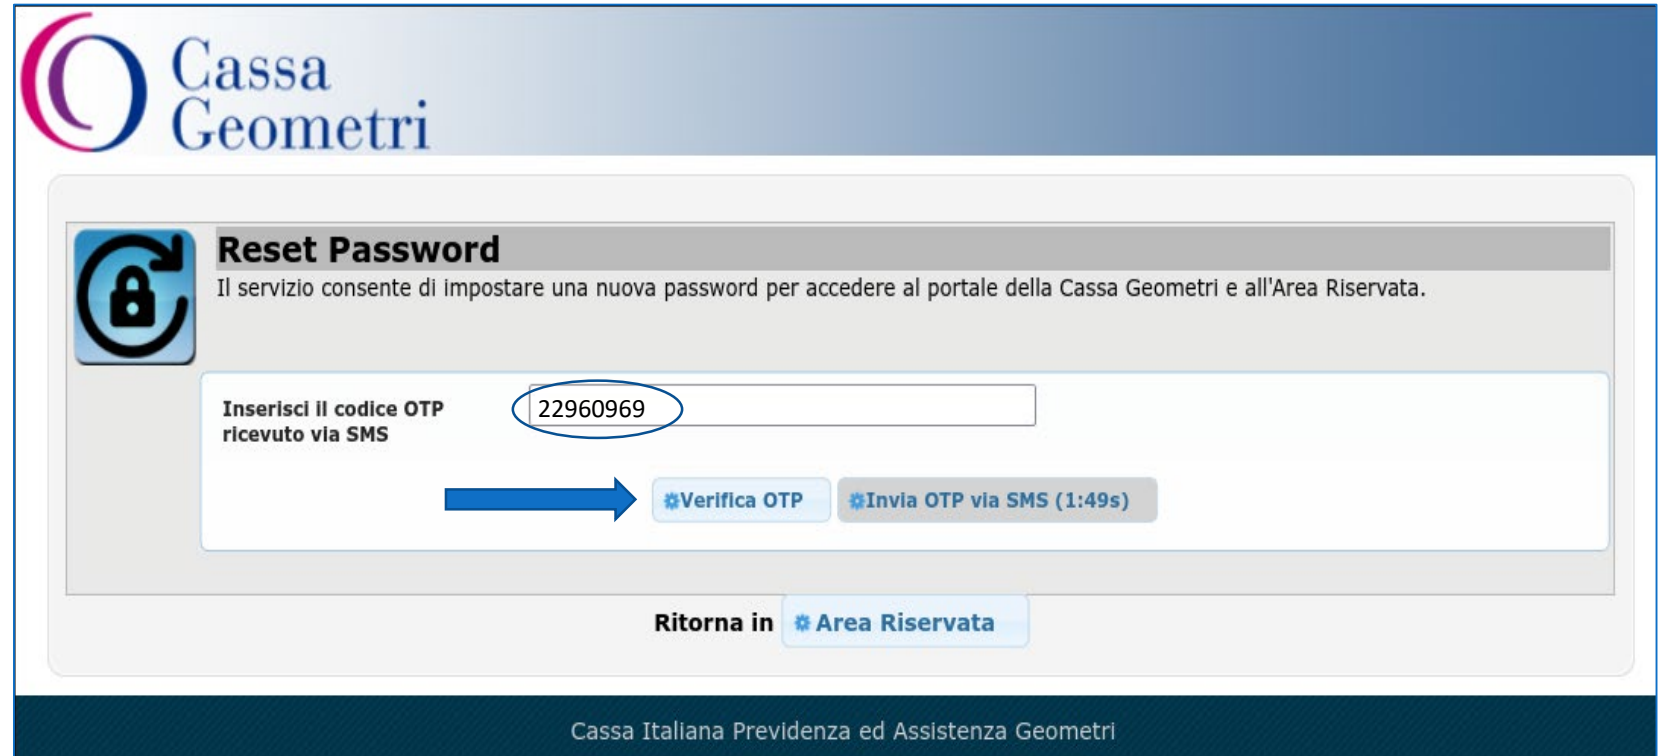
Cassa Geometri

Reset Password

Il servizio consente di impostare una nuova password per accedere al portale della Cassa Geometri e all'Area Riservata.

Inserisci il codice OTP ricevuto via SMS

22960969

Verifica OTP

Invia OTP via SMS (1:49s)

Ritorna in Area Riservata

Cassa Italiana Previdenza ed Assistenza Geometri